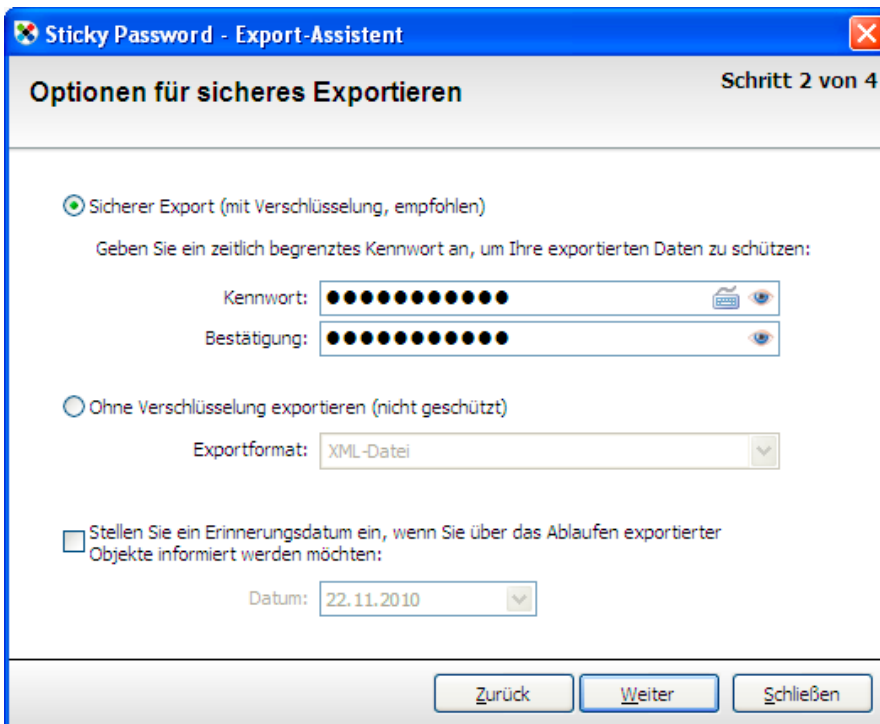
Sticky Password - Export-Assistent

Optionen für sicheres Exportieren

Schritt 2 von 4

Sicherer Export (mit Verschlüsselung, empfohlen)

Geben Sie ein zeitlich begrenztes Kennwort an, um Ihre exportierten Daten zu schützen:

Kennwort: ●●●●●●●●●●●●

Bestätigung: ●●●●●●●●●●●●

Ohne Verschlüsselung exportieren (nicht geschützt)

Exportformat: XML-Datei

Stellen Sie ein Erinnerungsdatum ein, wenn Sie über das Ablaufen exportierter Objekte informiert werden möchten:

Datum: 22.11.2010

Zurück | Weiter | Schließen